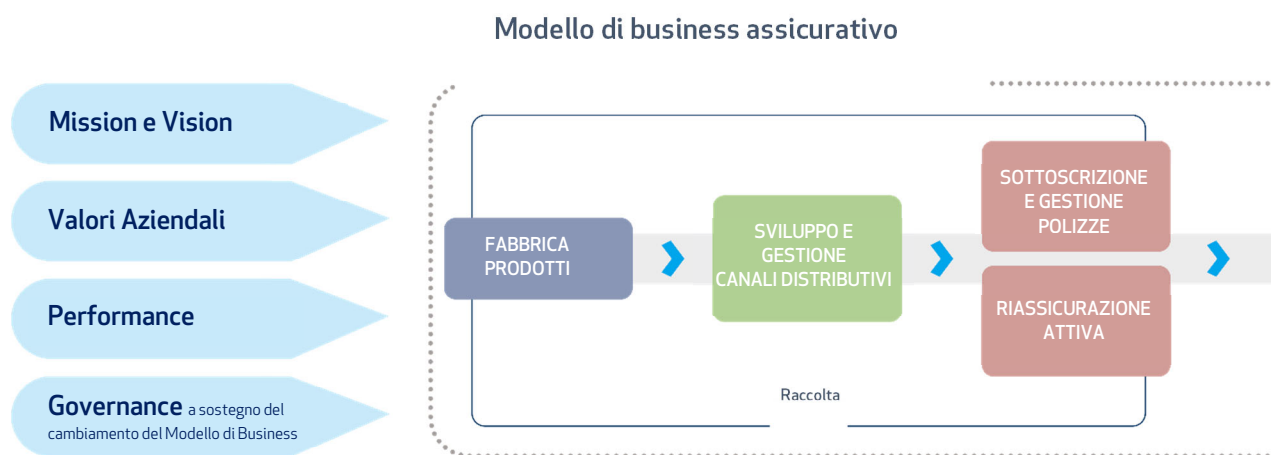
Modello di business assicurativo

Mission e Vision

Valori Aziendali

Performance

Governance a sostegno del cambiamento del Modello di Business

FABBRICA PRODOTTI

SVILUPPO E GESTIONE CANALI DISTRIBUTIVI

SOTTOSCRIZIONE E GESTIONE POLIZZE

RIASSICURAZIONE ATTIVA

Raccolta